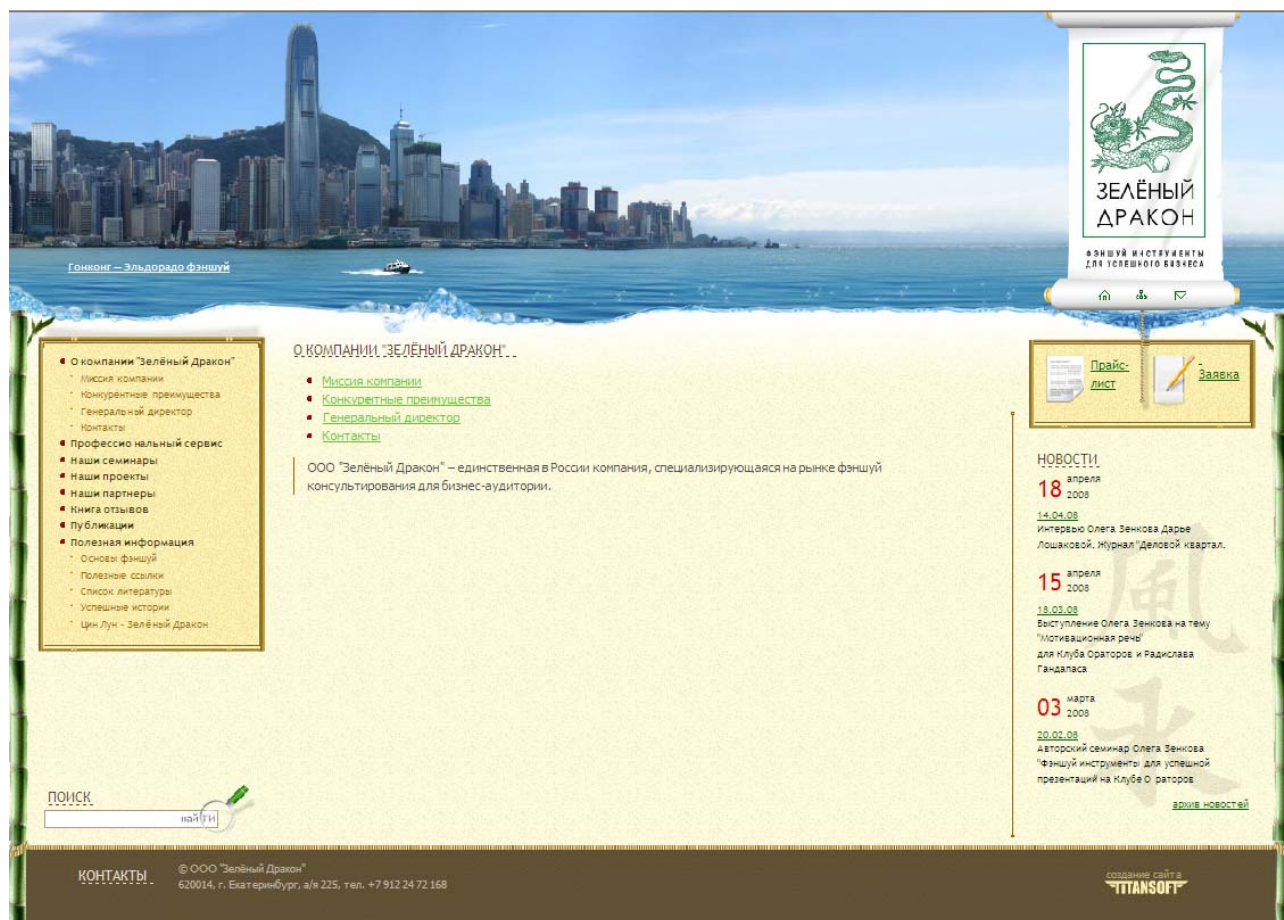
Гонконг – Эльдорадо фэншуй

ЗЕЛЁНЫЙ ДРАКОН

ФЭНШУЙ ИНСТРУМЕНТЫ ДЛЯ УСПЕШНОГО БИЗНЕСА

О компании "Зелёный Дракон"
Миссия компании
Конкурентные преимущества
Генеральный директор
Контакты
Профессиональный сервис
Наши семинары
Наши проекты
Наши партнеры
Книга отзывов
Публикации
Полезная информация
Основы фэншуй
Полезные ссылки
Список литературы
Успешные истории
Цин Лун - Зелёный Дракон

О КОМПАНИИ "ЗЕЛЁНЫЙ ДРАКОН"

Миссия компании
Конкурентные преимущества
Генеральный директор
Контакты

ООО "Зелёный Дракон" – единственная в России компания, специализирующаяся на рынке фэншуй консультирования для бизнес-аудитории.

Прайс-лист

Заявка

НОВОСТИ

18 апреля 2008
14.04.08
Интервью Олега Зенкова Дарье Лошаковой. Журнал "Деловой квартал.

15 апреля 2008
18.03.08
Выступление Олега Зенкова на тему "Мотивационная речь" для Клуба Ораторов и Радислава Гандапаса

03 марта 2008
20.02.08
Авторский семинар Олега Зенкова "Фэншуй инструменты для успешной презентаций на Клубе Ораторов

архив новостей

ПОИСК
найти

КОНТАКТЫ
© ООО "Зелёный Дракон"
620014, г. Екатеринбург, а/я 225, тел. +7 912 24 72 168

создание сайта
TITANSOFT